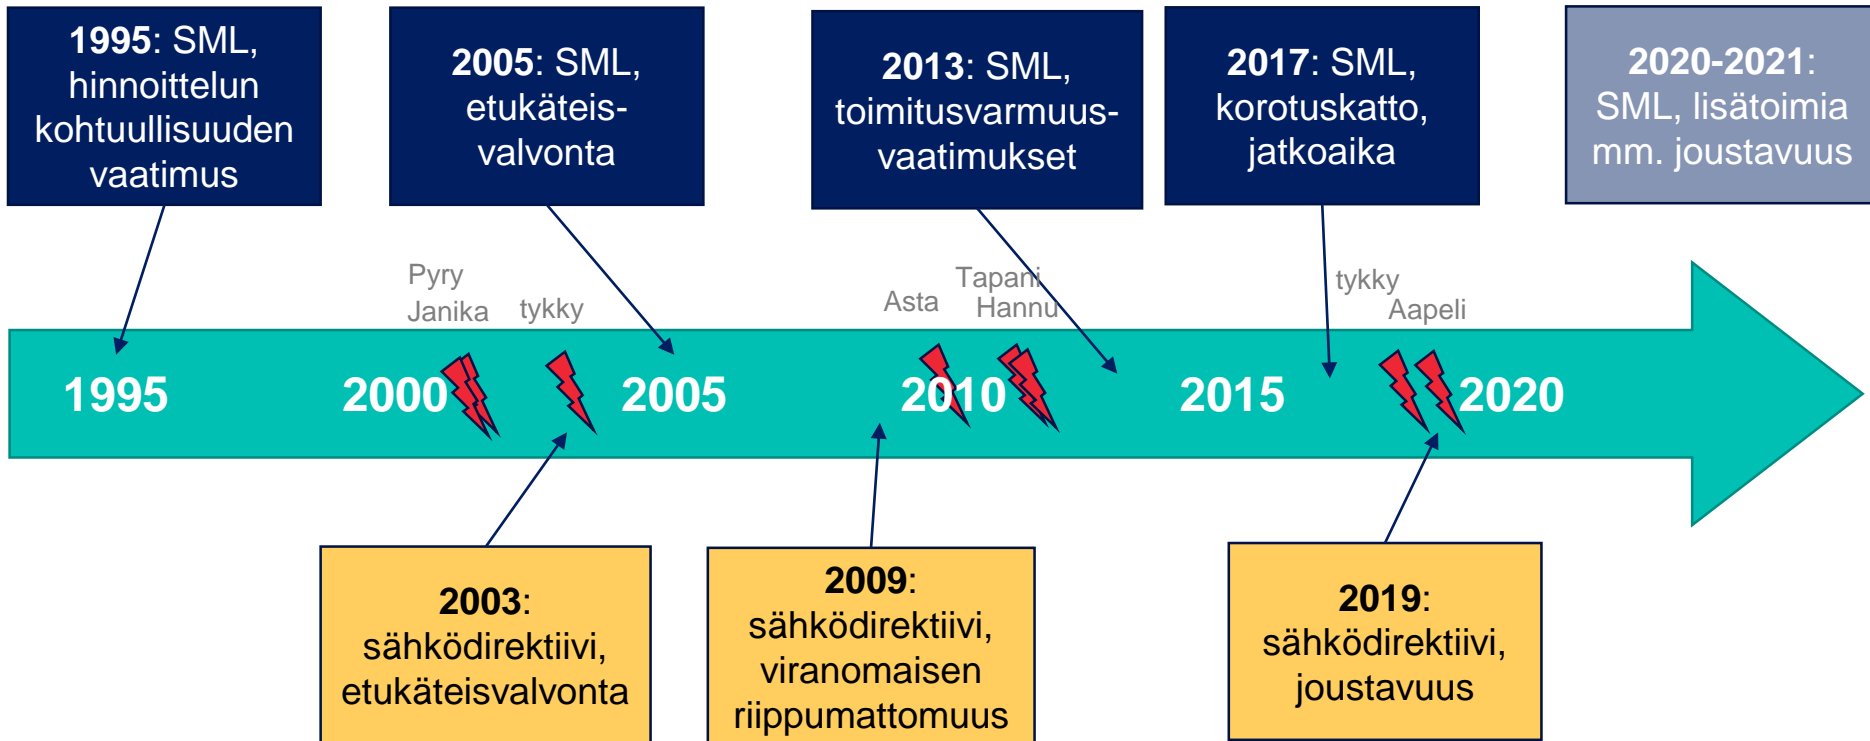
**1995**: SML, hinnoittelun kohtuullisuuden vaatimus

**2005**: SML, etukäteisvalvonta

**2013**: SML, toimitusvarmuusvaatimukset

**2017**: SML, korotuskatto, jatkoaika

**2020-2021**: SML, lisätoimia mm. joustavuus

Pyry
Janika
tykky
Asta
Tapani
Hannu
tykky
Aapeli

1995
2000
2005
2010
2015
2020

**2003**: sähködirektiivi, etukäteisvalvonta

**2009**: sähködirektiivi, viranomaisen riippumattomuus

**2019**: sähködirektiivi, joustavuus